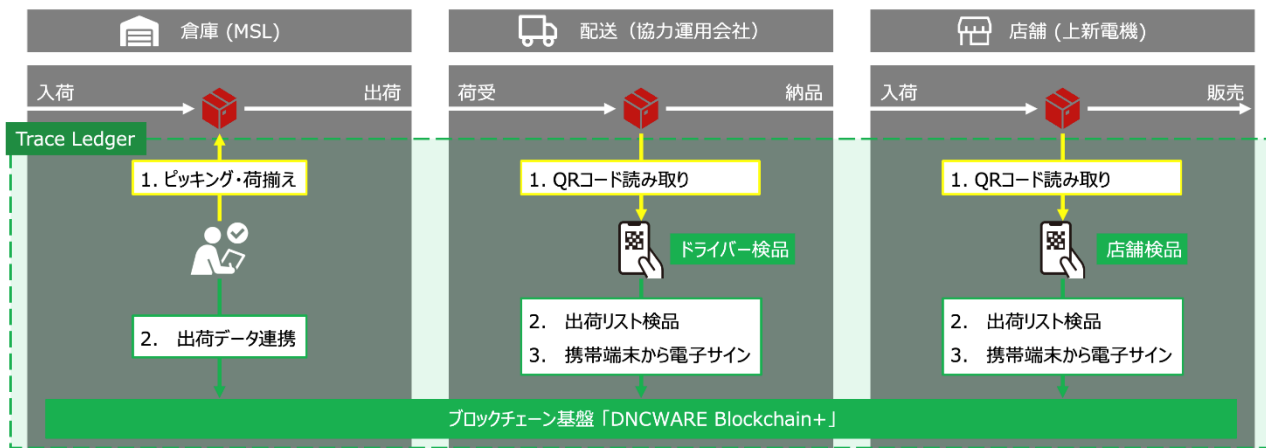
倉庫 (MSL)

入荷

出荷

Trace Ledger

1. ピッキング・荷揃え

2.　出荷データ連携

配送（協力運用会社）

荷受

納品

1. QRコード読み取り

ドライバー検品

2.　出荷リスト検品

3.　携帯端末から電子サイン

店舗 (上新電機)

入荷

販売

1. QRコード読み取り

店舗検品

2.　出荷リスト検品

3.　携帯端末から電子サイン

ブロックチェーン基盤「DNCWARE Blockchain+」